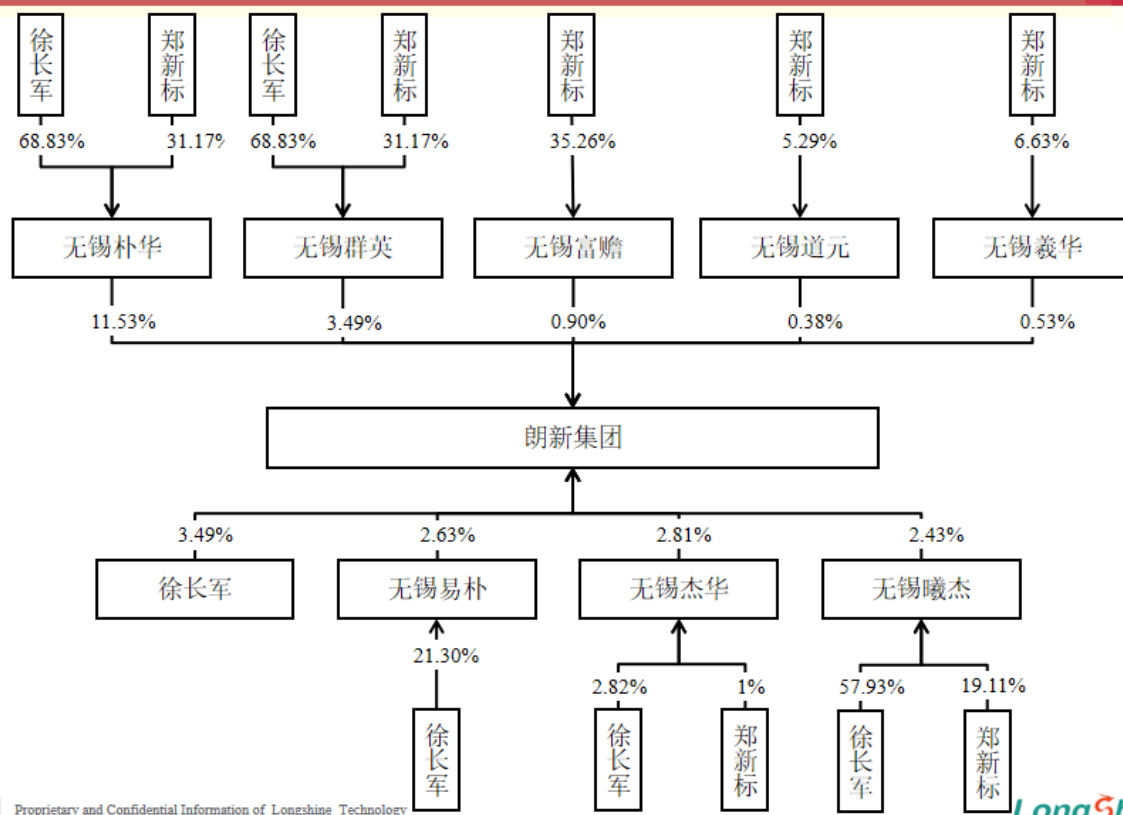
徐长军
郑新标
68.83%
31.17%
无锡朴华
11.53%

徐长军
郑新标
68.83%
31.17%
无锡群英
3.49%

郑新标
35.26%
无锡富赡
0.90%

郑新标
5.29%
无锡道元
0.38%

郑新标
6.63%
无锡羲华
0.53%

朗新集团

3.49%
徐长军

2.63%
无锡易朴
21.30%
徐长军

2.81%
无锡杰华
2.82%
1%
徐长军
郑新标

2.43%
无锡曦杰
57.93%
19.11%
徐长军
郑新标

Proprietary and Confidential Information of Longshine Technology

LongSh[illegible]